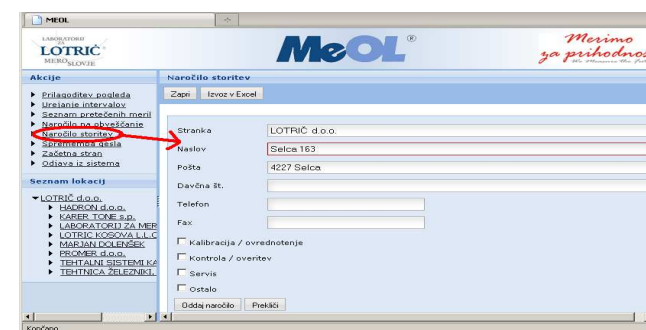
MEOL

LABORATORIJ
LOTRIČ
MEROSLOVJE

MeOL®

Merimo
za prihodnos

Akcije

Prilagoditev pogleda
Urejanje intervalov
Seznam pretečenih meril
Naročilo na obveščanje
Naročilo storitev
Sprememba gesla
Začetna stran
Odjava iz sistema

Seznam lokacij

LOTRIČ d.o.o.
HADRON d.o.o.
KARER TONE s.p.
LABORATORIJ ZA MER
LOTRIČ KOSOVA L.L.C
MARJAN DOLENŠEK
PROMER d.o.o.
TEHTALNI SISTEMI KA
TEHTNICA ŽELEZNIKI,

Naročilo storitev

Zapri | Izvoz v Excel

Stranka | LOTRIČ d.o.o.
Naslov | Selca 163
Pošta | 4227 Selca
Davčna št.
Telefon
Fax

Kalibracija / ovrednotenje
Kontrola / overitev
Servis
Ostalo

Oddaj naročilo | Prekliči

Končano